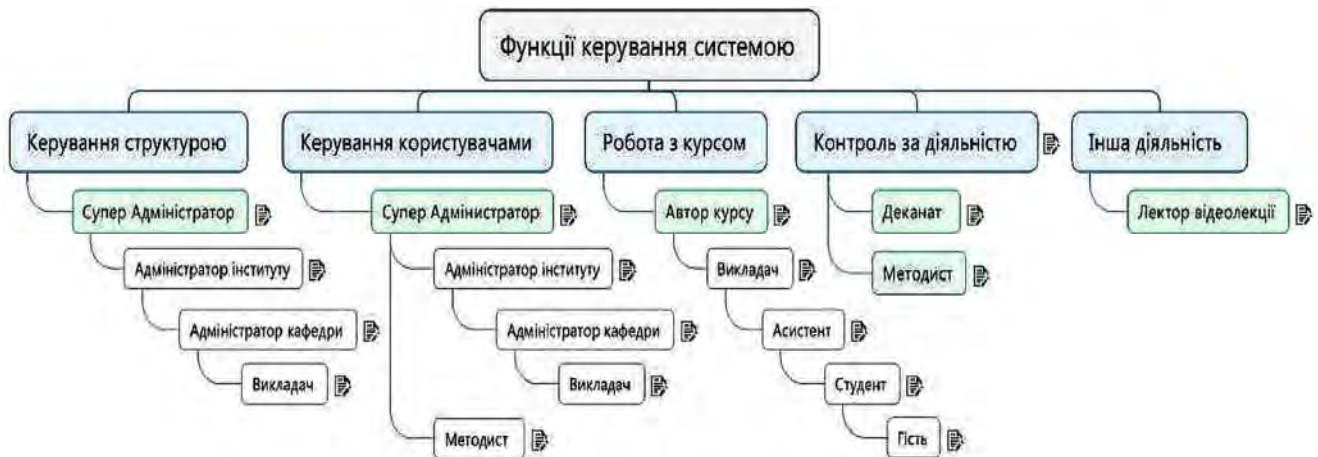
Функції керування системою

Керування структурою
Супер Адміністратор
Адміністратор інституту
Адміністратор кафедри
Викладач

Керування користувачами
Супер Адміністратор
Адміністратор інституту
Адміністратор кафедри
Викладач
Методист

Робота з курсом
Автор курсу
Викладач
Асистент
Студент
Гість

Контроль за діяльністю
Деканат
Методист

Інша діяльність
Лектор відеолекції